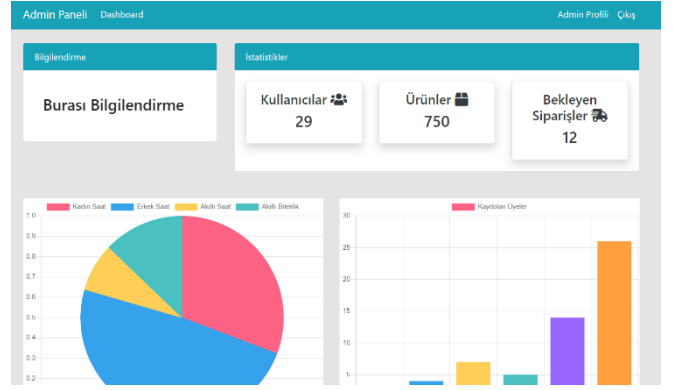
Admin Paneli Dashboard Admin Profili Çıkış

Bilgilendirme

Burası Bilgilendirme

İstatistikler

Kullanıcılar
29

Ürünler
750

Bekleyen Siparişler
12

Kadın Saat Erkek Saat Akıllı Saat Akıllı Bileklik

1.0
0.9
0.8
0.7
0.6
0.5
0.4
0.3
0.2

Kaydolan Üyeler

30
25
20
15
10
5